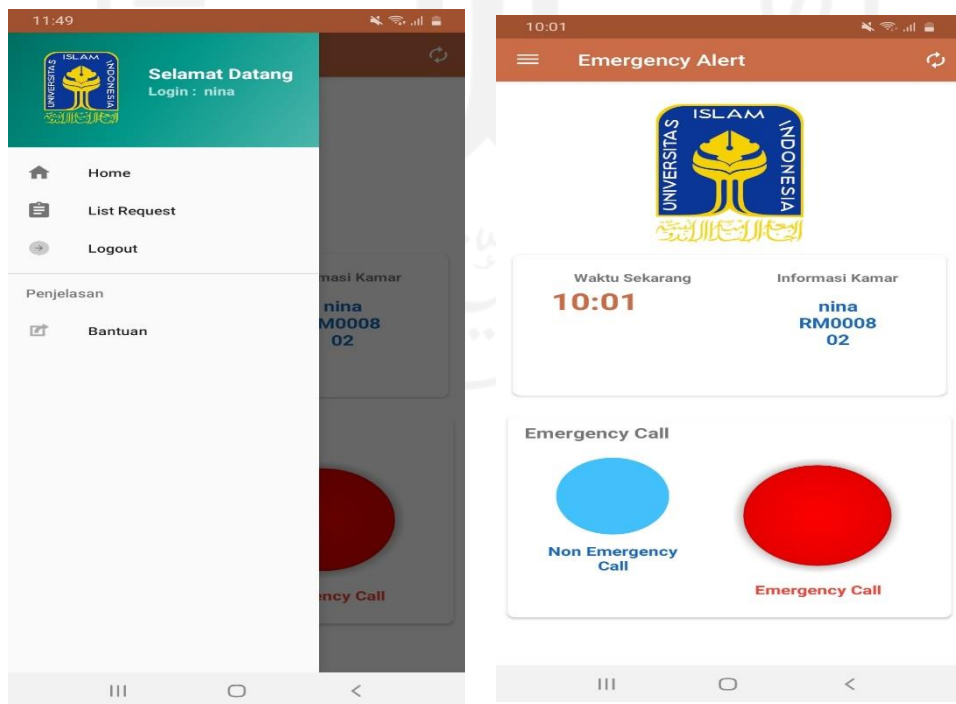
11:49

ISLAM
UNIVERSITAS
INDONESIA

Selamat Datang
Login : nina

Home
List Request
Logout

Penjelasan

Bantuan

masi Kamar
nina
RM0008
02

ency Call

10:01

Emergency Alert

ISLAM
UNIVERSITAS
INDONESIA

Waktu Sekarang
10:01

Informasi Kamar
nina
RM0008
02

Emergency Call

Non Emergency Call

Emergency Call